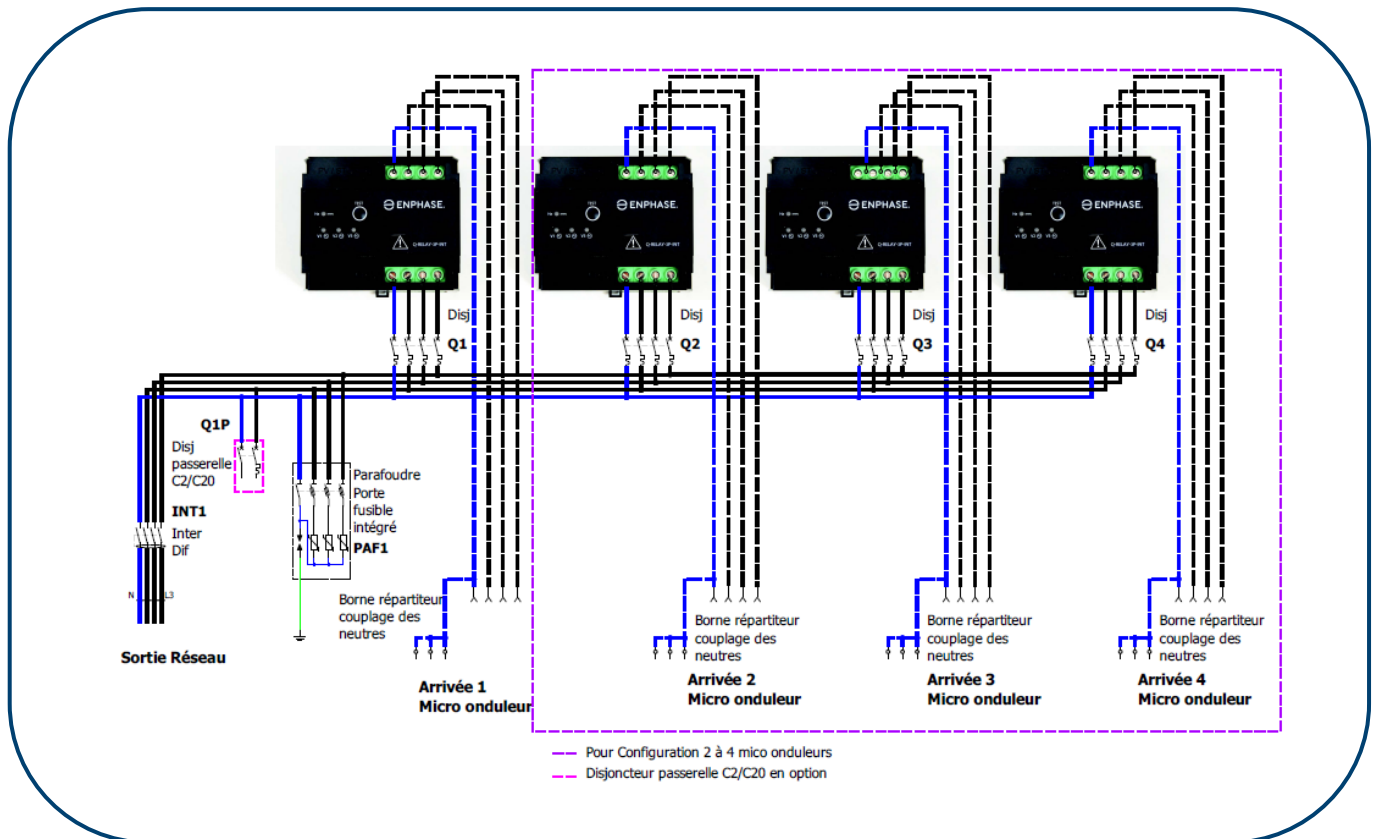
ENPHASE.
ENPHASE.
ENPHASE.
ENPHASE.

Disj
Q1
Disj
Q2
Disj
Q3
Disj
Q4

Q1P
Disj passerelle C2/C20

INT1
Inter Dif

N
L3

Parafoudre Porte fusible intégré
PAF1

Borne répartiteur couplage des neutres
Borne répartiteur couplage des neutres
Borne répartiteur couplage des neutres
Borne répartiteur couplage des neutres

Sortie Réseau

Arrivée 1
Micro onduleur

Arrivée 2
Micro onduleur

Arrivée 3
Micro onduleur

Arrivée 4
Micro onduleur

Pour Configuration 2 à 4 mico onduleurs
Disjoncteur passerelle C2/C20 en option